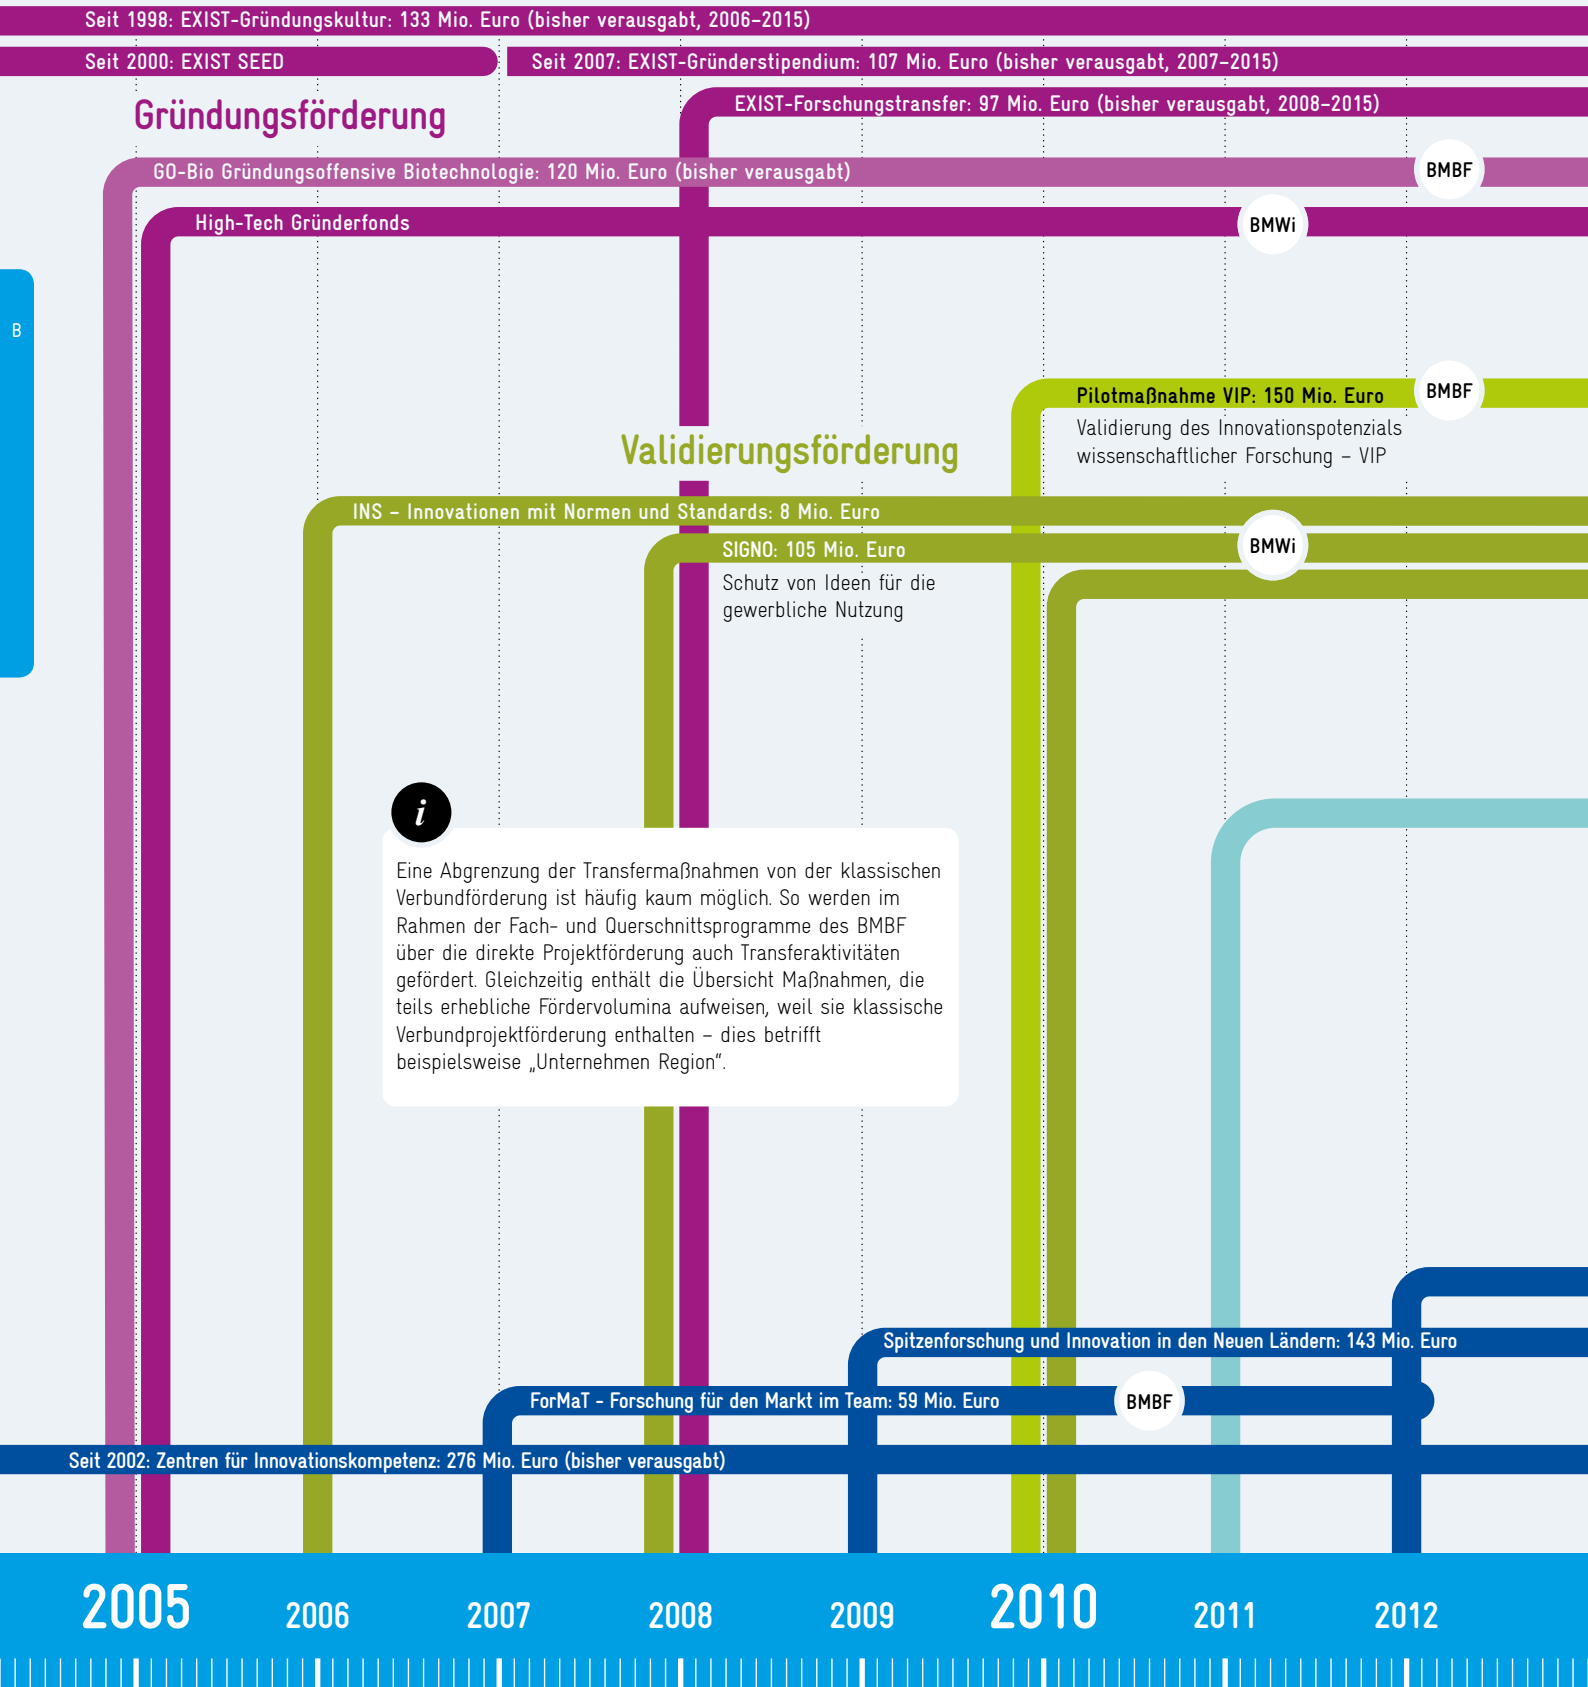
Seit 1998: EXIST-Gründungskultur: 133 Mio. Euro (bisher verausgabt, 2006–2015)

Seit 2000: EXIST SEED

Seit 2007: EXIST-Gründerstipendium: 107 Mio. Euro (bisher verausgabt, 2007–2015)

Gründungsförderung

EXIST-Forschungstransfer: 97 Mio. Euro (bisher verausgabt, 2008–2015)

GO-Bio Gründungsoffensive Biotechnologie: 120 Mio. Euro (bisher verausgabt)

BMBF

High-Tech Gründerfonds

BMWi

B

Pilotmaßnahme VIP: 150 Mio. Euro

BMBF

Validierung des Innovationspotenzials wissenschaftlicher Forschung – VIP

Validierungsförderung

INS – Innovationen mit Normen und Standards: 8 Mio. Euro

SIGNO: 105 Mio. Euro

BMWi

Schutz von Ideen für die gewerbliche Nutzung

i

Eine Abgrenzung der Transfermaßnahmen von der klassischen Verbundförderung ist häufig kaum möglich. So werden im Rahmen der Fach- und Querschnittsprogramme des BMBF über die direkte Projektförderung auch Transferaktivitäten gefördert. Gleichzeitig enthält die Übersicht Maßnahmen, die teils erhebliche Fördervolumina aufweisen, weil sie klassische Verbundprojektförderung enthalten – dies betrifft beispielsweise „Unternehmen Region".

Spitzenforschung und Innovation in den Neuen Ländern: 143 Mio. Euro

ForMaT – Forschung für den Markt im Team: 59 Mio. Euro

BMBF

Seit 2002: Zentren für Innovationskompetenz: 276 Mio. Euro (bisher verausgabt)

2005 2006 2007 2008 2009 2010 2011 2012